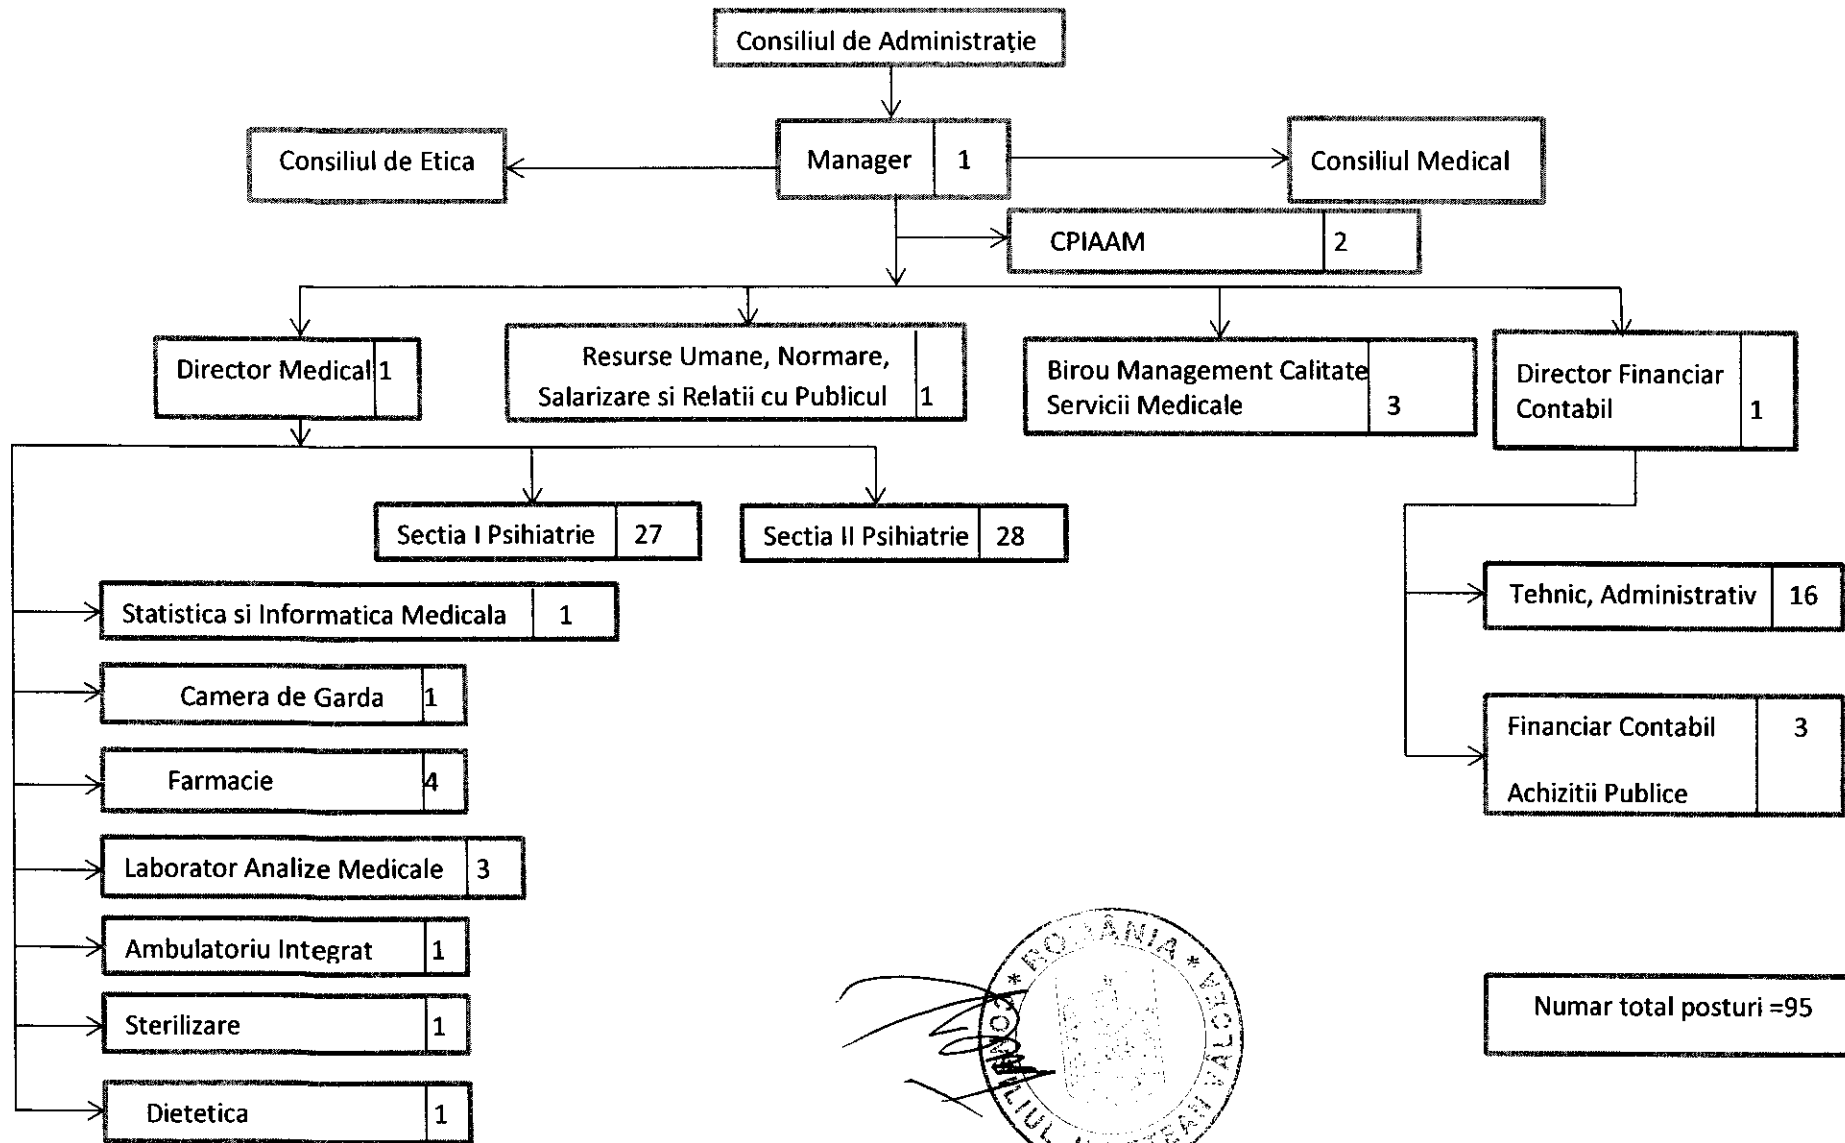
Consiliul de Administrație

Consiliul de Etica

Manager | 1

Consiliul Medical

CPIAAM | 2

Director Medical | 1

Resurse Umane, Normare, Salarizare si Relatii cu Publicul | 1

Birou Management Calitate Servicii Medicale | 3

Director Financiar Contabil | 1

Sectia I Psihiatrie | 27

Sectia II Psihiatrie | 28

Statistica si Informatica Medicala | 1

Camera de Garda | 1

Farmacie | 4

Laborator Analize Medicale | 3

Ambulatoriu Integrat | 1

Sterilizare | 1

Dietetica | 1

Tehnic, Administrativ | 16

Financiar Contabil | 3

Achizitii Publice

Numar total posturi =95

* ROMÂNIA * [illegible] VÂLCEA